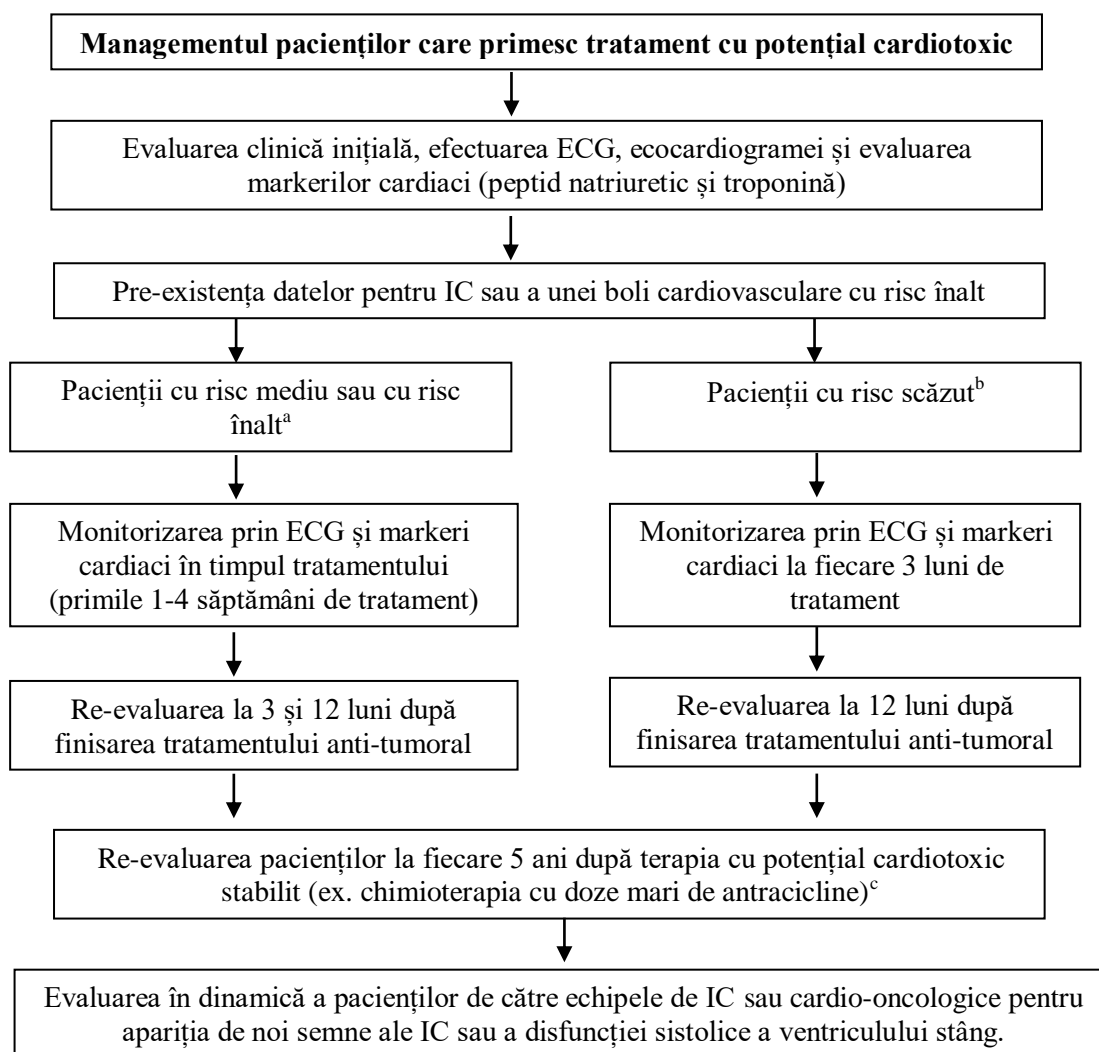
**Managementul pacienților care primesc tratament cu potențial cardiotoxic**

Evaluarea clinică inițială, efectuarea ECG, ecocardiogramei și evaluarea markerilor cardiaci (peptid natriuretic și troponină)

Pre-existența datelor pentru IC sau a unei boli cardiovasculare cu risc înalt

Pacienții cu risc mediu sau cu risc înalt$^{a}$

Monitorizarea prin ECG și markeri cardiaci în timpul tratamentului (primile 1-4 săptămâni de tratament)

Re-evaluarea la 3 și 12 luni după finisarea tratamentului anti-tumoral

Pacienții cu risc scăzut$^{b}$

Monitorizarea prin ECG și markeri cardiaci la fiecare 3 luni de tratament

Re-evaluarea la 12 luni după finisarea tratamentului anti-tumoral

Re-evaluarea pacienților la fiecare 5 ani după terapia cu potențial cardiotoxic stabilit (ex. chimioterapia cu doze mari de antracicline)$^{c}$

Evaluarea în dinamică a pacienților de către echipele de IC sau cardio-oncologice pentru apariția de noi semne ale IC sau a disfuncției sistolice a ventriculului stâng.